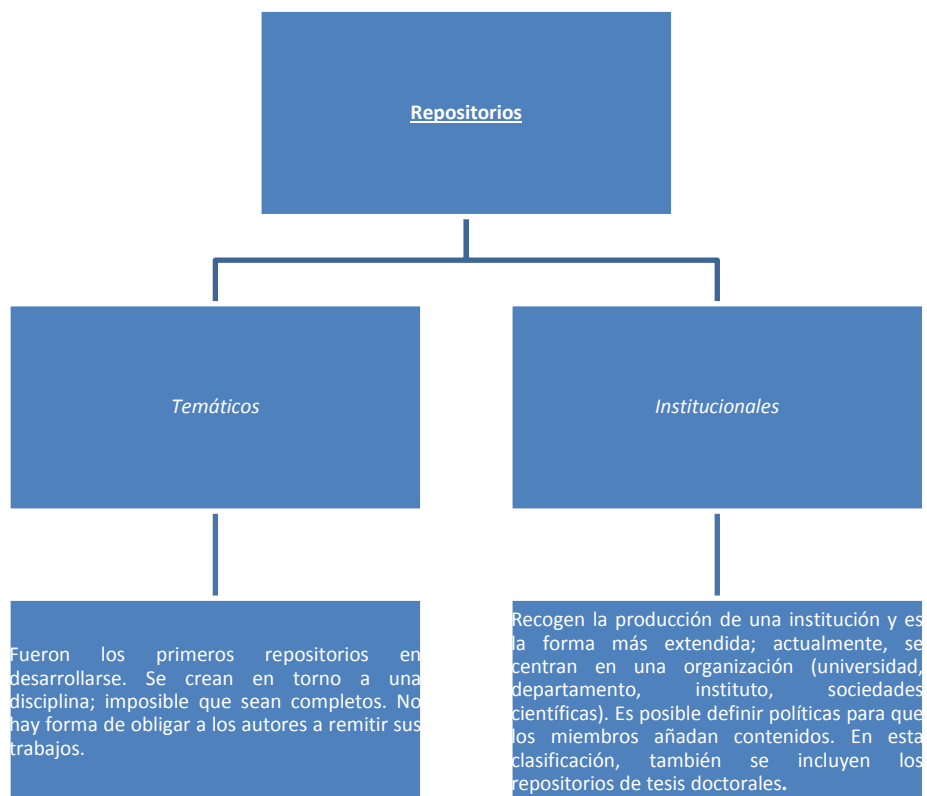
Repositorios

Temáticos

Institucionales

Fueron los primeros repositorios en desarrollarse. Se crean en torno a una disciplina; imposible que sean completos. No hay forma de obligar a los autores a remitir sus trabajos.

Recogen la producción de una institución y es la forma más extendida; actualmente, se centran en una organización (universidad, departamento, instituto, sociedades científicas). Es posible definir políticas para que los miembros añadan contenidos. En esta clasificación, también se incluyen los repositorios de tesis doctorales.